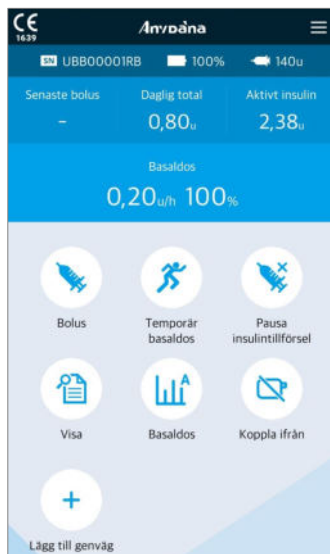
CE
1639

Anydana

SN UBB00001RB 100% 140u

Senaste bolus
-

Daglig total
0,80u

Aktivt insulin
2,38u

Basaldos
0,20u/h 100%

Bolus

Temporär basaldos

Pausa insulintillförsel

Visa

Basaldos

Koppla ifrån

+
Lägg till genväg